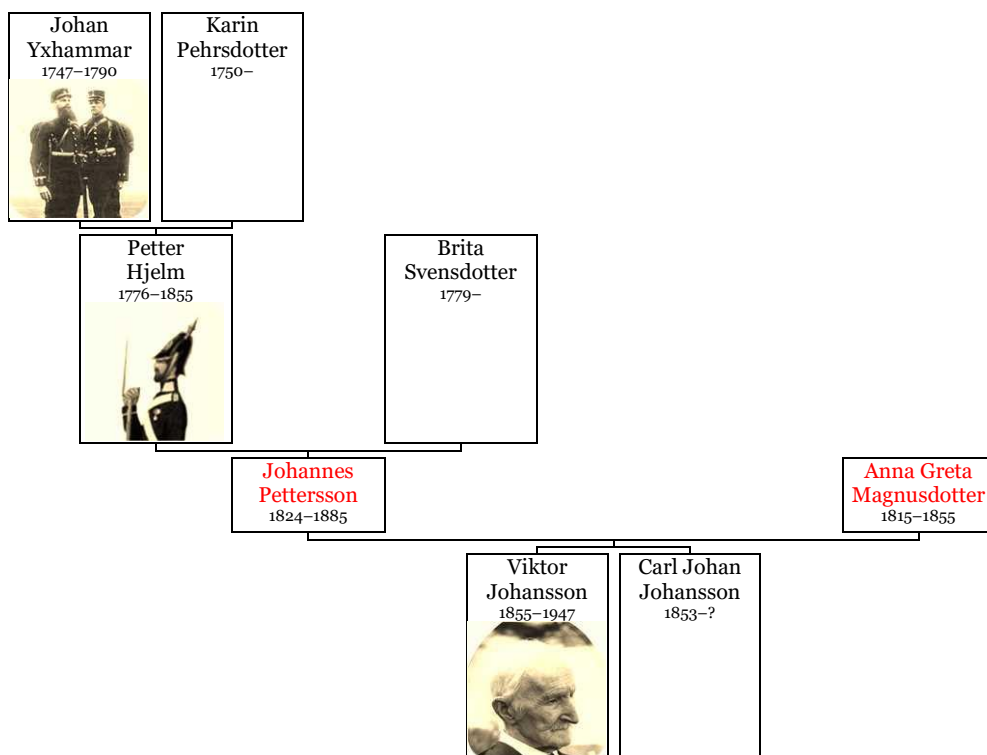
Johan Yxhammar
1747–1790

Karin Pehrsdotter
1750–

Petter Hjelm
1776–1855

Brita Svensdotter
1779–

Johannes Pettersson
1824–1885

Anna Greta Magnusdotter
1815–1855

Viktor Johansson
1855–1947

Carl Johan Johansson
1853–?